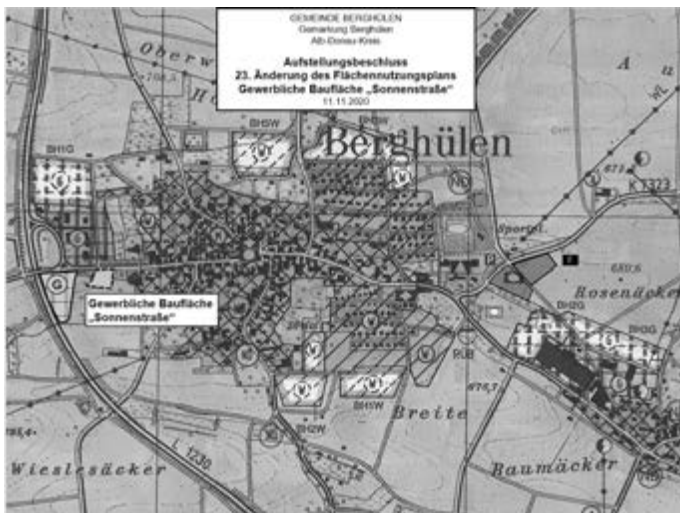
GEMEINDE BERGHÜLEN
Gemarkung Berghülen
Alb-Donau-Kreis

Aufstellungsbeschluss
23. Änderung des Flächennutzungsplans
Gewerbliche Baufläche „Sonnenstraße"
11.11.2020

Oberw

Berghülen

BHG

BHW

A

K 7323

Sportpl.

Rosenäcker

BHG

BHG

Gewerbliche Baufläche
„Sonnenstraße"

RÜB

BHW

Breite

BHW

L 1230

Wieslesäcker

Baumäcker